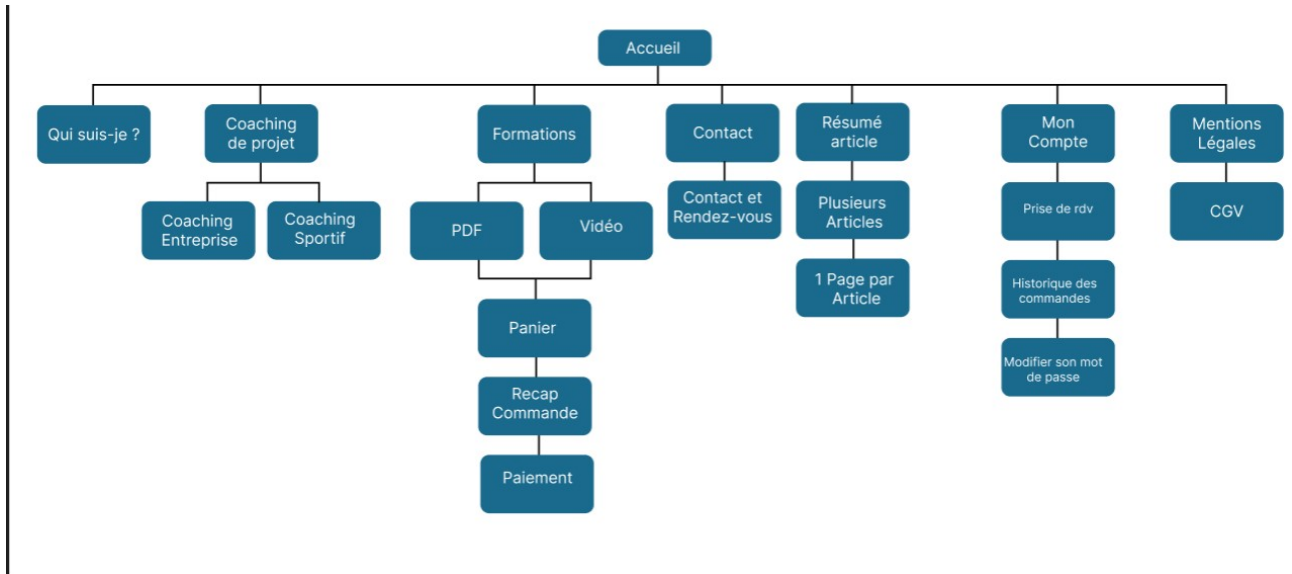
Accueil

Qui suis-je ?

Coaching de projet

Coaching Entreprise

Coaching Sportif

Formations

PDF

Vidéo

Panier

Recap Commande

Paiement

Contact

Contact et Rendez-vous

Résumé article

Plusieurs Articles

1 Page par Article

Mon Compte

Prise de rdv

Historique des commandes

Modifier son mot de passe

Mentions Légales

CGV